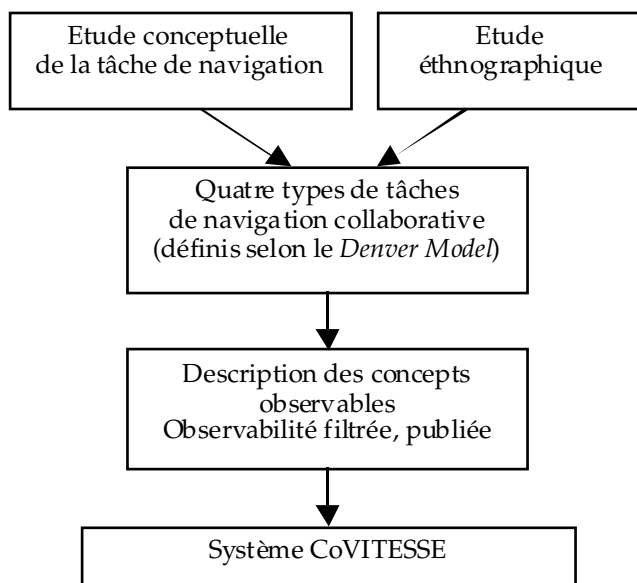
Etude conceptuelle de la tâche de navigation

Etude éthnographique

Quatre types de tâches de navigation collaborative (définis selon le *Denver Model*)

Description des concepts observables
Observabilité filtrée, publiée

Système CoVITESSE